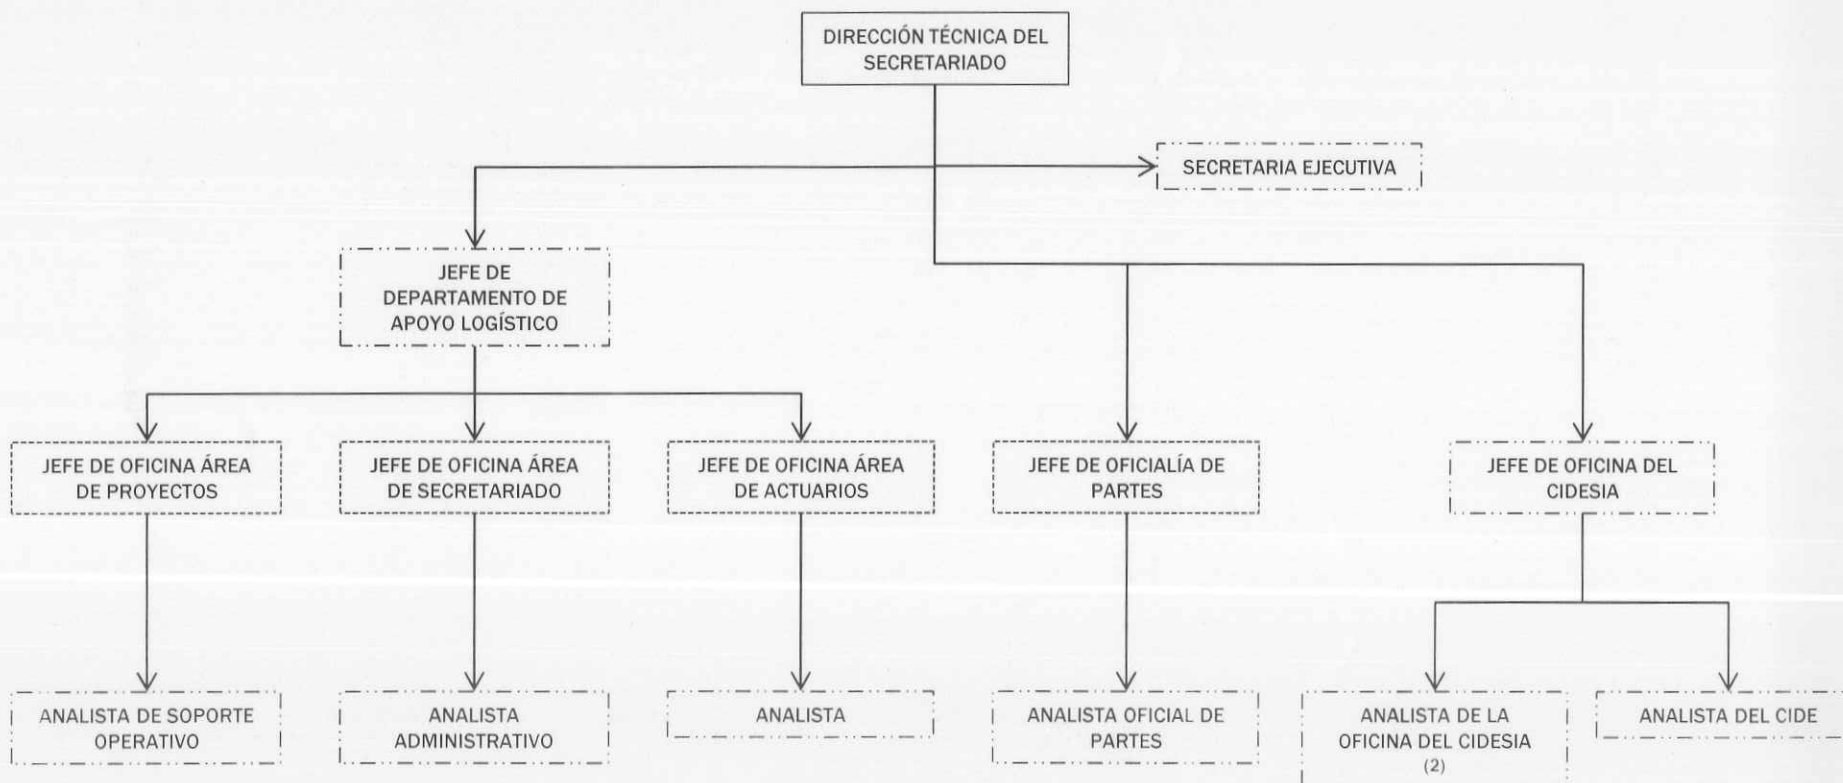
DIRECCIÓN TÉCNICA DEL SECRETARIADO

SECRETARIA EJECUTIVA

JEFE DE DEPARTAMENTO DE APOYO LOGÍSTICO

JEFE DE OFICINA ÁREA DE PROYECTOS

JEFE DE OFICINA ÁREA DE SECRETARIADO

JEFE DE OFICINA ÁREA DE ACTUARIOS

JEFE DE OFICIALÍA DE PARTES

JEFE DE OFICINA DEL CIDESIA

ANALISTA DE SOPORTE OPERATIVO

ANALISTA ADMINISTRATIVO

ANALISTA

ANALISTA OFICIAL DE PARTES

ANALISTA DE LA OFICINA DEL CIDESIA (2)

ANALISTA DEL CIDE